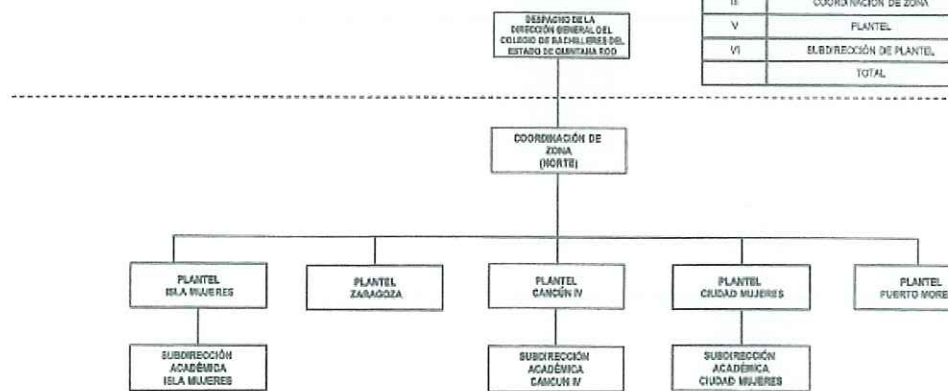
DESPACHO DE LA DIRECCIÓN GENERAL DEL COLEGIO DE BACHILLERES DEL ESTADO DE QUINTANA ROO

| II | COORDINACIÓN DE ZONA |
|---|---|
| V | PLANTEL |
| VI | SUBDIRECCIÓN DE PLANTEL |
| | TOTAL |

COORDINACIÓN DE ZONA (NORTE)

PLANTEL ISLA MUJERES

PLANTEL ZARAGOZA

PLANTEL CANCÚN IV

PLANTEL CIUDAD MUJERES

PLANTEL PUERTO MORE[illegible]

SUBDIRECCIÓN ACADÉMICA ISLA MUJERES

SUBDIRECCIÓN ACADÉMICA CANCUN IV

SUBDIRECCIÓN ACADÉMICA CIUDAD MUJERES